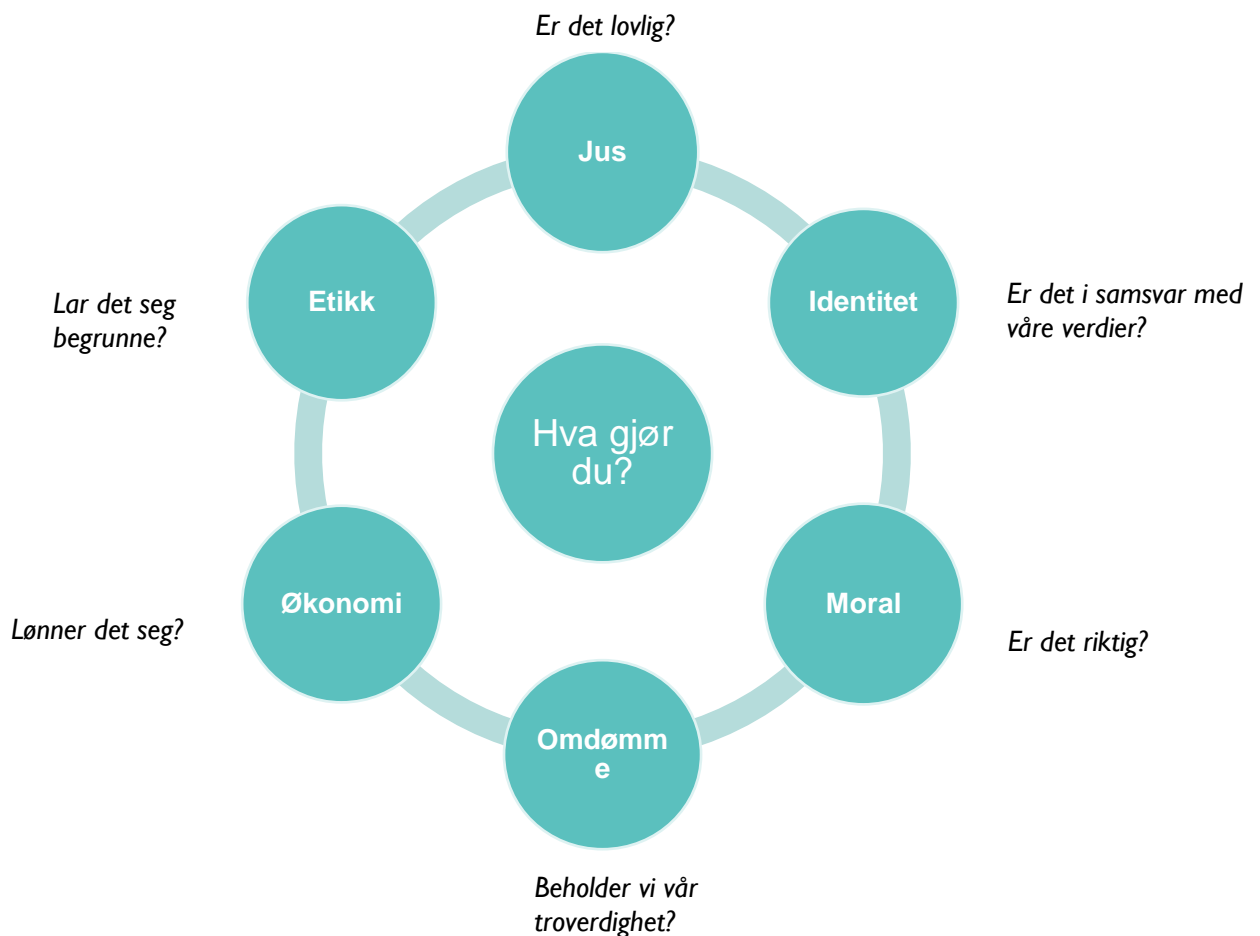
Er det lovlig?

Jus

Lar det seg begrunne?

Etikk

Identitet

Er det i samsvar med våre verdier?

Hva gjør du?

Økonomi

Lønner det seg?

Moral

Er det riktig?

Omdømm e

Beholder vi vår troverdighet?